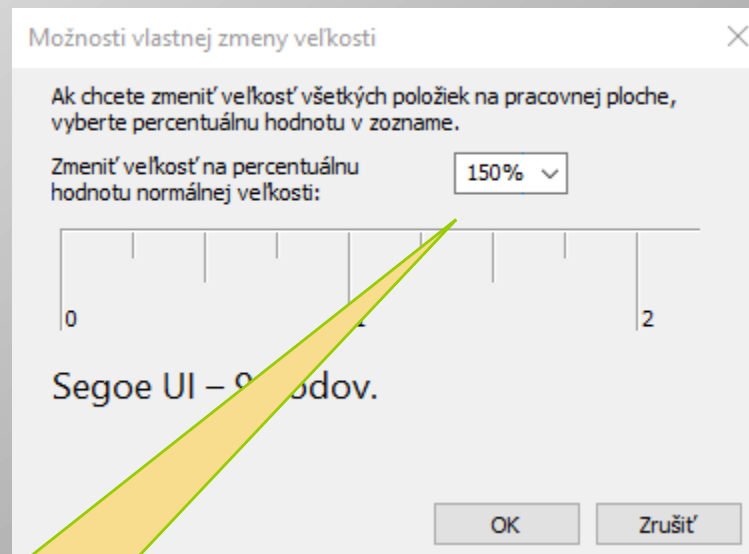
Možnosti vlastnej zmeny veľkosti

Ak chcete zmeniť veľkosť všetkých položiek na pracovnej ploche, vyberte percentuálnu hodnotu v zozname.

Zmeniť veľkosť na percentuálnu hodnotu normálnej veľkosti:

150%

0

1

2

Segoe UI – 9 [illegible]odov.

OK

Zrušiť